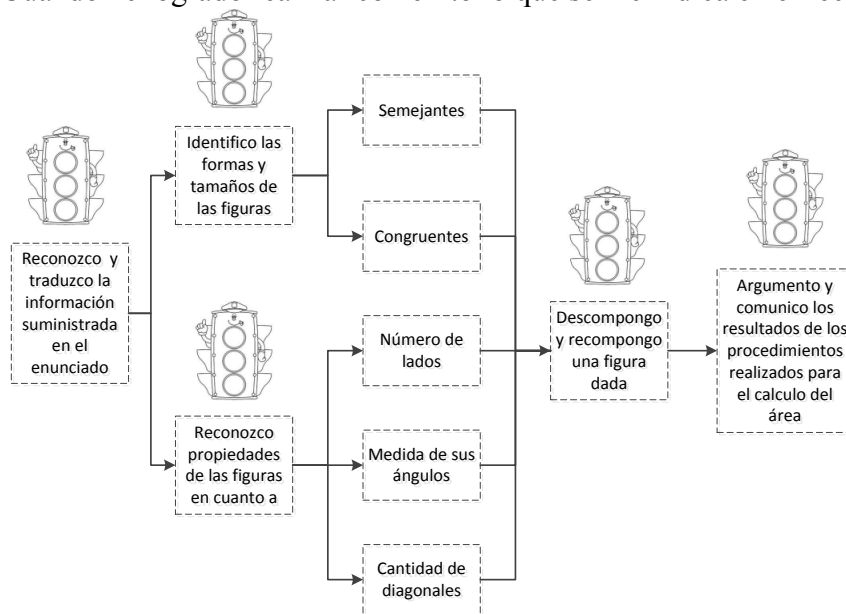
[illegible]

Reconozco y traduzco la información suministrada en el enunciado

Identifico las formas y tamaños de las figuras

Semejantes

Congruentes

Reconozco propiedades de las figuras en cuanto a

Número de lados

Medida de sus ángulos

Cantidad de diagonales

Descompongo y recompongo una figura dada

Argumento y comunico los resultados de los procedimientos realizados para el calculo del área